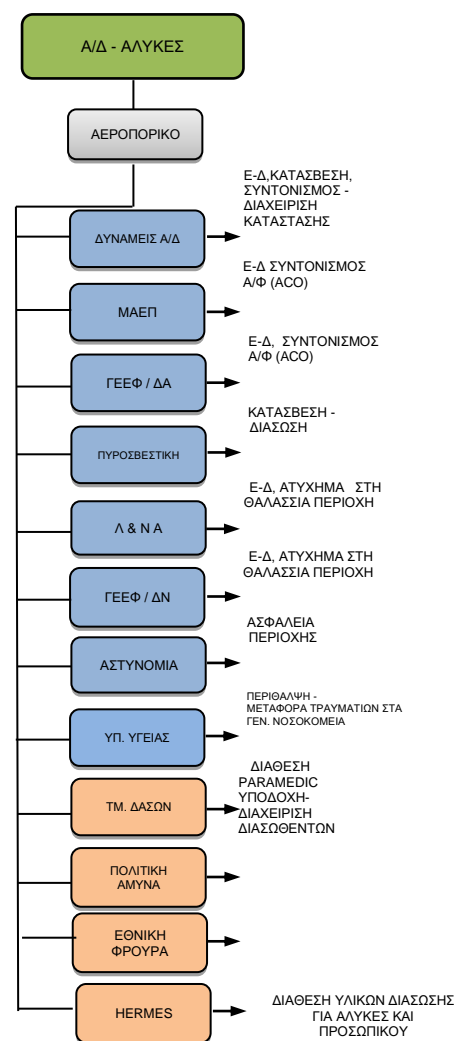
Α/Δ - ΑΛΥΚΕΣ

ΑΕΡΟΠΟΡΙΚΟ

ΔΥΝΑΜΕΙΣ Α/Δ

Ε-Δ,ΚΑΤΑΣΒΕΣΗ, ΣΥΝΤΟΝΙΣΜΟΣ - ΔΙΑΧΕΙΡΙΣΗ ΚΑΤΑΣΤΑΣΗΣ

ΜΑΕΠ

Ε-Δ ΣΥΝΤΟΝΙΣΜΟΣ Α/Φ (ACO)

ΓΕΕΦ / ΔΑ

Ε-Δ, ΣΥΝΤΟΝΙΣΜΟΣ Α/Φ (ACO)

ΠΥΡΟΣΒΕΣΤΙΚΗ

ΚΑΤΑΣΒΕΣΗ - ΔΙΑΣΩΣΗ

Λ & Ν Α

Ε-Δ, ΑΤΥΧΗΜΑ ΣΤΗ ΘΑΛΑΣΣΙΑ ΠΕΡΙΟΧΗ

ΓΕΕΦ / ΔΝ

Ε-Δ, ΑΤΥΧΗΜΑ ΣΤΗ ΘΑΛΑΣΣΙΑ ΠΕΡΙΟΧΗ

ΑΣΤΥΝΟΜΙΑ

ΑΣΦΑΛΕΙΑ ΠΕΡΙΟΧΗΣ

ΥΠ. ΥΓΕΙΑΣ

ΠΕΡΙΘΑΛΨΗ - ΜΕΤΑΦΟΡΑ ΤΡΑΥΜΑΤΙΩΝ ΣΤΑ ΓΕΝ. ΝΟΣΟΚΟΜΕΙΑ

ΤΜ. ΔΑΣΩΝ

ΔΙΑΘΕΣΗ PARAMEDIC ΥΠΟΔΟΧΗ- ΔΙΑΧΕΙΡΙΣΗ ΔΙΑΣΩΘΕΝΤΩΝ

ΠΟΛΙΤΙΚΗ ΑΜΥΝΑ

ΕΘΝΙΚΗ ΦΡΟΥΡΑ

HERMES

ΔΙΑΘΕΣΗ ΥΛΙΚΩΝ ΔΙΑΣΩΣΗΣ ΓΙΑ ΑΛΥΚΕΣ ΚΑΙ ΠΡΟΣΩΠΙΚΟΥ